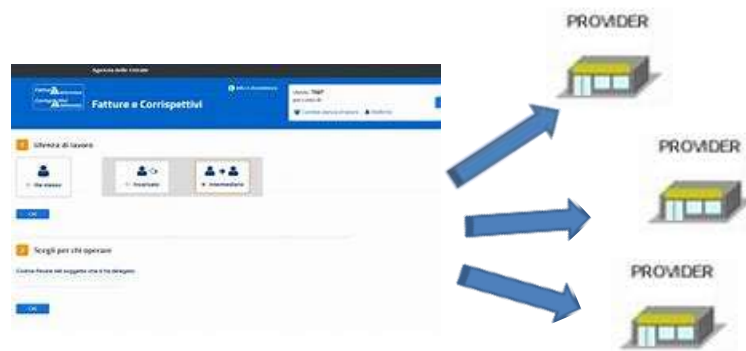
Agenzia delle Entrate

Fatture e Corrispettivi

1 Utenza di lavoro

Me stesso

Incaricato

Intermediario

OK

2 Scegli per chi operare

Codice fiscale del soggetto che ti ha delegato

OK

PROVIDER

PROVIDER

PROVIDER